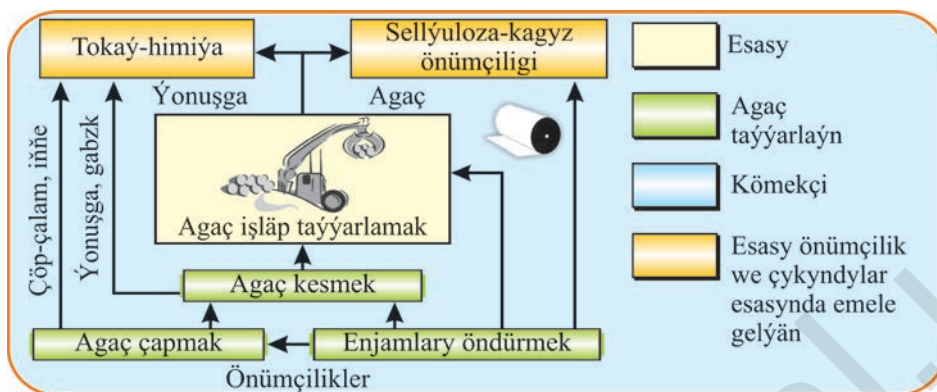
Tokaý-himiýa

Sellýuloza-kagyz önümçiligi

Ýonuşga

Agaç

Agaç işläp taýýarlamak

Çöp-çalam, iňňe

Ýonuşga, gabzk

Agaç kesmek

Agaç çapmak

Enjamlary öndürmek

Önümçilikler

Esasy

Agaç taýýarlaýn

Kömekçi

Esasy önümçilik we çykyndylar esasynda emele gelýän